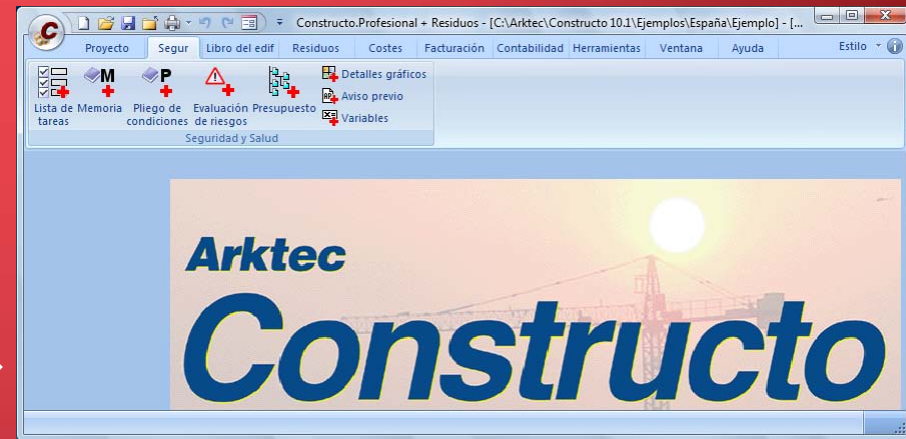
Constructo.Profesional + Residuos - [C:\Arktec\Constructo 10.1\Ejemplos\España\Ejemplo] - [...

Proyecto Segur Libro del edif Residuos Costes Facturación Contabilidad Herramientas Ventana Ayuda Estilo

Lista de tareas
Memoria
Pliego de condiciones
Evaluación de riesgos
Presupuesto
Detalles gráficos
Aviso previo
Variables
Seguridad y Salud

Arktec
Constructo